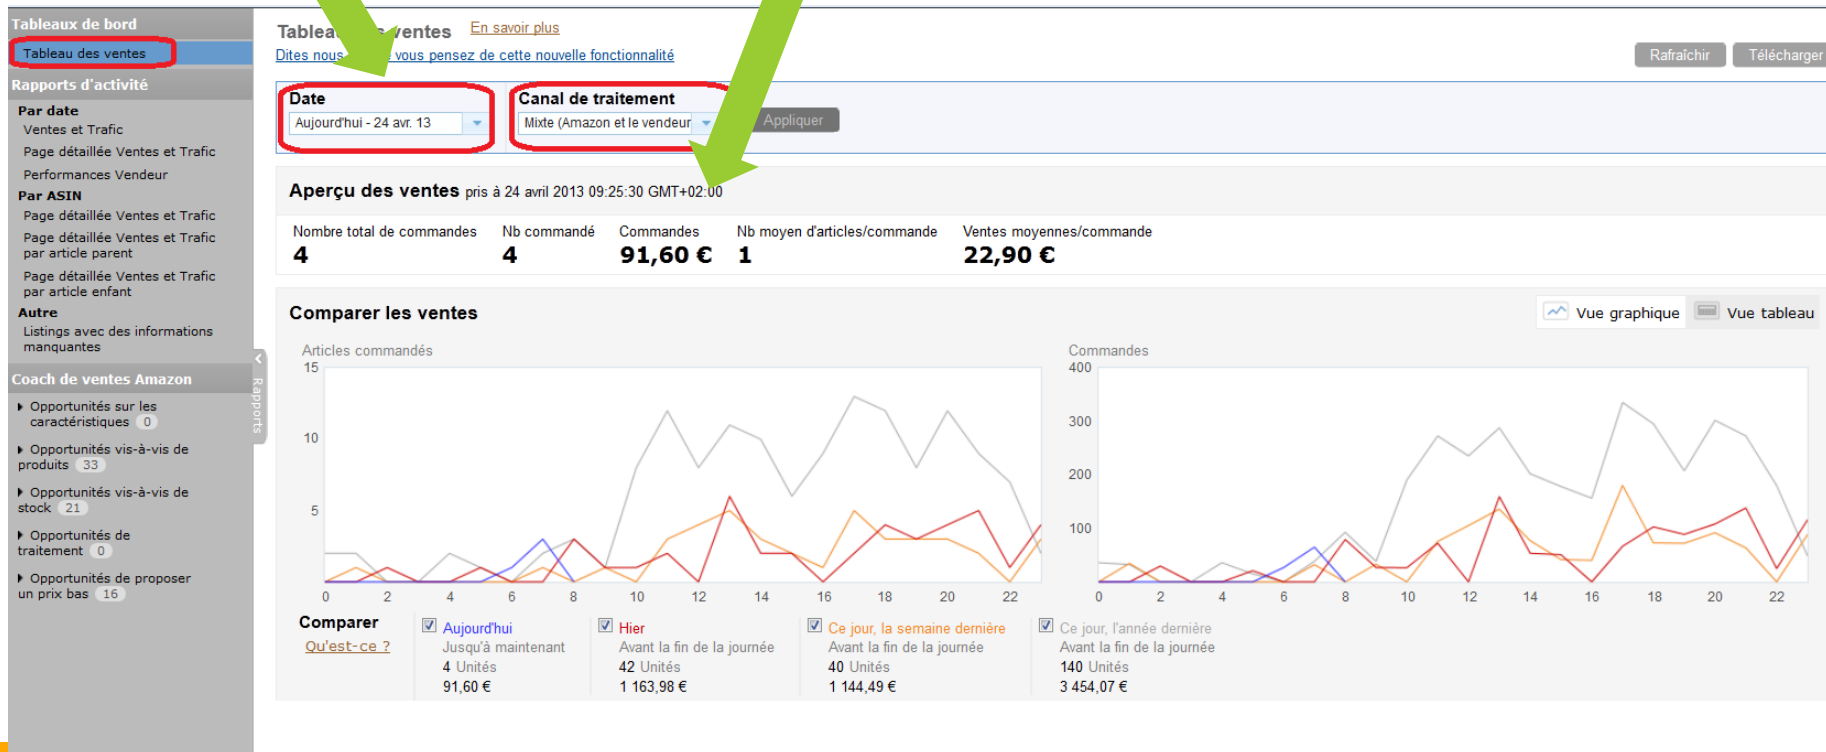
Tableaux de bord
Tableau des ventes
Rapports d'activité
Par date
Ventes et Trafic
Page détaillée Ventes et Trafic
Performances Vendeur
Par ASIN
Page détaillée Ventes et Trafic
Page détaillée Ventes et Trafic par article parent
Page détaillée Ventes et Trafic par article enfant
Autre
Listings avec des informations manquantes
Coach de ventes Amazon
Opportunités sur les caractéristiques 0
Opportunités vis-à-vis de produits 33
Opportunités vis-à-vis de stock 21
Opportunités de traitement 0
Opportunités de proposer un prix bas 16
Rapports

Tablea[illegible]ventes En savoir plus
Dites nous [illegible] vous pensez de cette nouvelle fonctionnalité
Rafraîchir Télécharger

Date
Aujourd'hui - 24 avr. 13
Canal de traitement
Mixte (Amazon et le vendeur
Appliquer

Aperçu des ventes pris à 24 avril 2013 09:25:30 GMT+02:00

| Nombre total de commandes | Nb commandé | Commandes | Nb moyen d'articles/commande | Ventes moyennes/commande |
|---|---|---|---|---|
| 4 | 4 | 91,60 € | 1 | 22,90 € |

Comparer les ventes
Vue graphique Vue tableau

Articles commandés
15
10
5
0 2 4 6 8 10 12 14 16 18 20 22

Commandes
400
300
200
100
0 2 4 6 8 10 12 14 16 18 20 22

Comparer
Qu'est-ce ?

Aujourd'hui
Jusqu'à maintenant
4 Unités
91,60 €

Hier
Avant la fin de la journée
42 Unités
1 163,98 €

Ce jour, la semaine dernière
Avant la fin de la journée
40 Unités
1 144,49 €

Ce jour, l'année dernière
Avant la fin de la journée
140 Unités
3 454,07 €